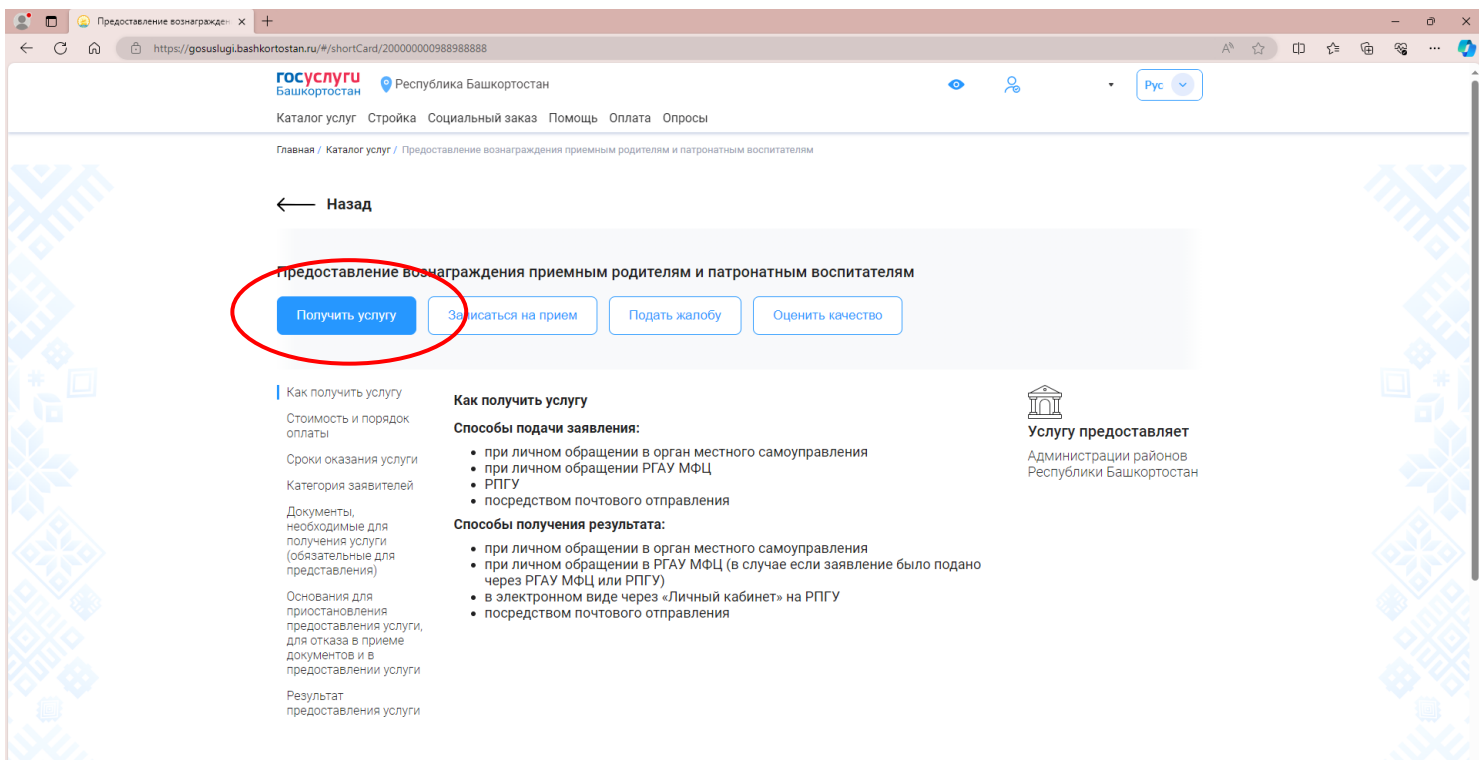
Предоставление вознагражден ×

https://gosuslugi.bashkortostan.ru/#/shortCard/200000000988988888

госуслуги Башкортостан

Республика Башкортостан

Рус

Каталог услуг Стройка Социальный заказ Помощь Оплата Опросы

Главная / Каталог услуг / Предоставление вознаграждения приемным родителям и патронатным воспитателям

Назад

Предоставление вознаграждения приемным родителям и патронатным воспитателям

Получить услугу Записаться на прием Подать жалобу Оценить качество

Как получить услугу

Стоимость и порядок оплаты

Сроки оказания услуги

Категория заявителей

Документы, необходимые для получения услуги (обязательные для представления)

Основания для приостановления предоставления услуги, для отказа в приеме документов и в предоставлении услуги

Результат предоставления услуги

Как получить услугу

Способы подачи заявления:

- при личном обращении в орган местного самоуправления
- при личном обращении РГАУ МФЦ
- РПГУ
- посредством почтового отправления

Способы получения результата:

- при личном обращении в орган местного самоуправления
- при личном обращении в РГАУ МФЦ (в случае если заявление было подано через РГАУ МФЦ или РПГУ)
- в электронном виде через «Личный кабинет» на РПГУ
- посредством почтового отправления

Услугу предоставляет

Администрации районов Республики Башкортостан